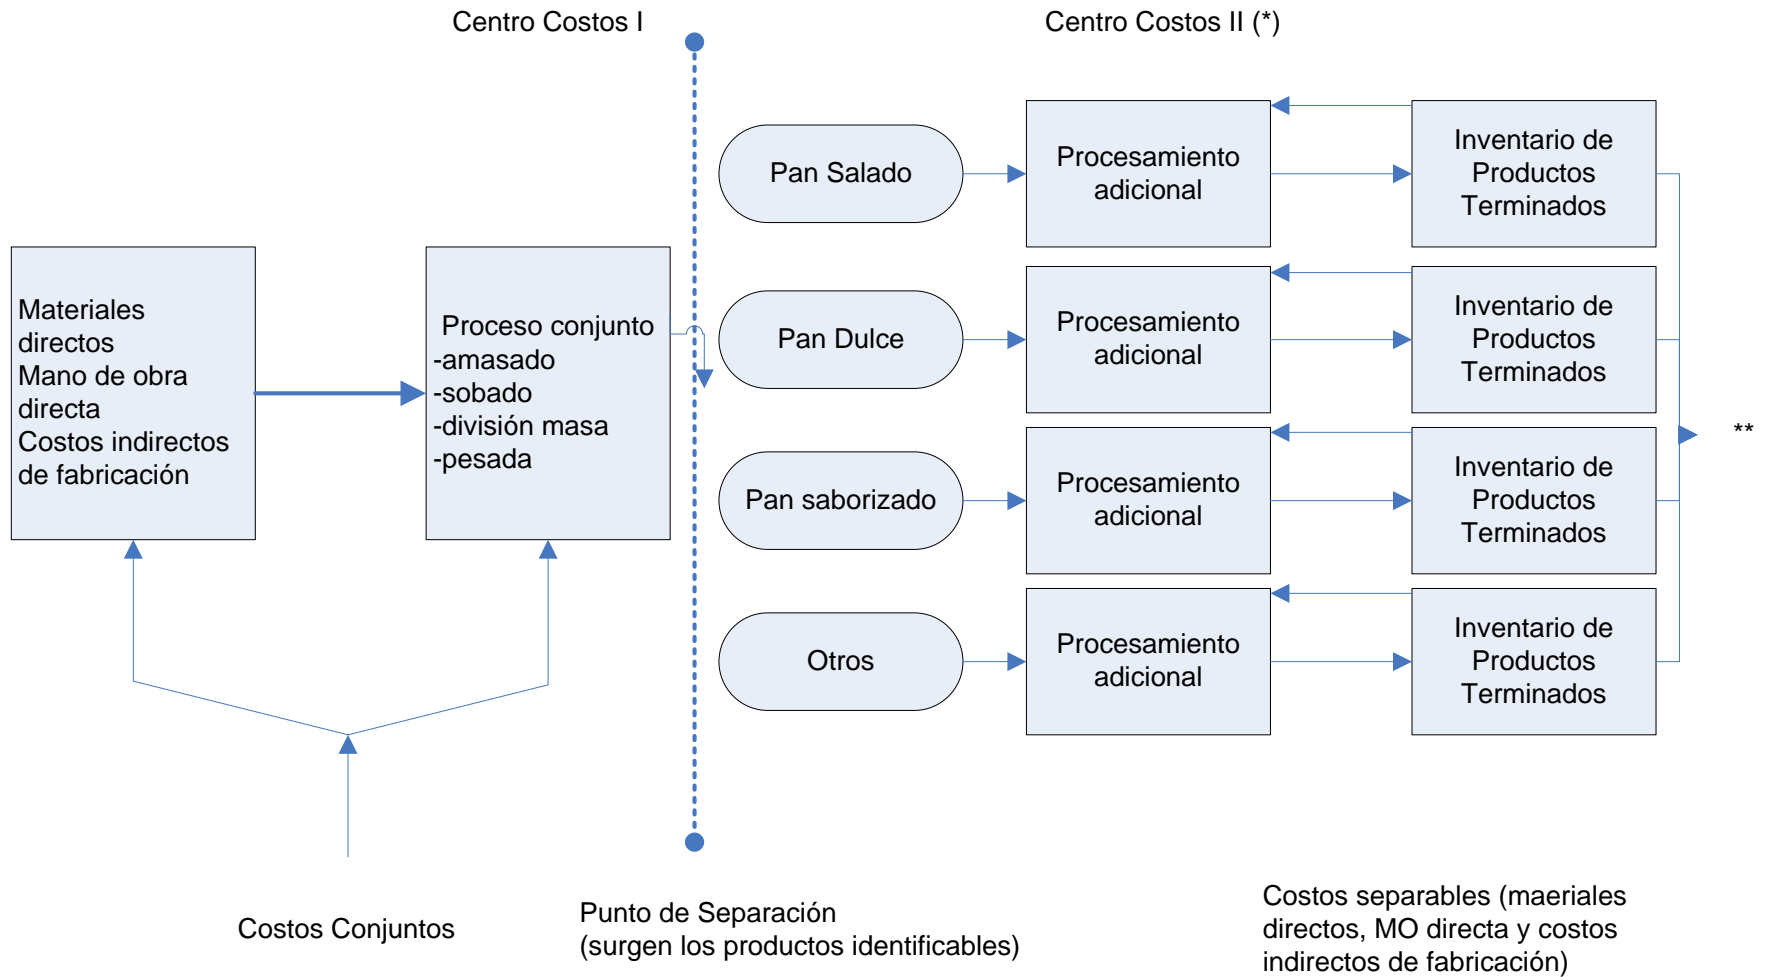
Centro Costos I

Centro Costos II (*)

Materiales directos
Mano de obra directa
Costos indirectos de fabricación

Proceso conjunto
-amasado
-sobado
-división masa
-pesada

Pan Salado

Procesamiento adicional

Inventario de Productos Terminados

Pan Dulce

Procesamiento adicional

Inventario de Productos Terminados

Pan saborizado

Procesamiento adicional

Inventario de Productos Terminados

Otros

Procesamiento adicional

Inventario de Productos Terminados

**

Costos Conjuntos

Punto de Separación
(surgen los productos identificables)

Costos separables (maeriales directos, MO directa y costos indirectos de fabricación)